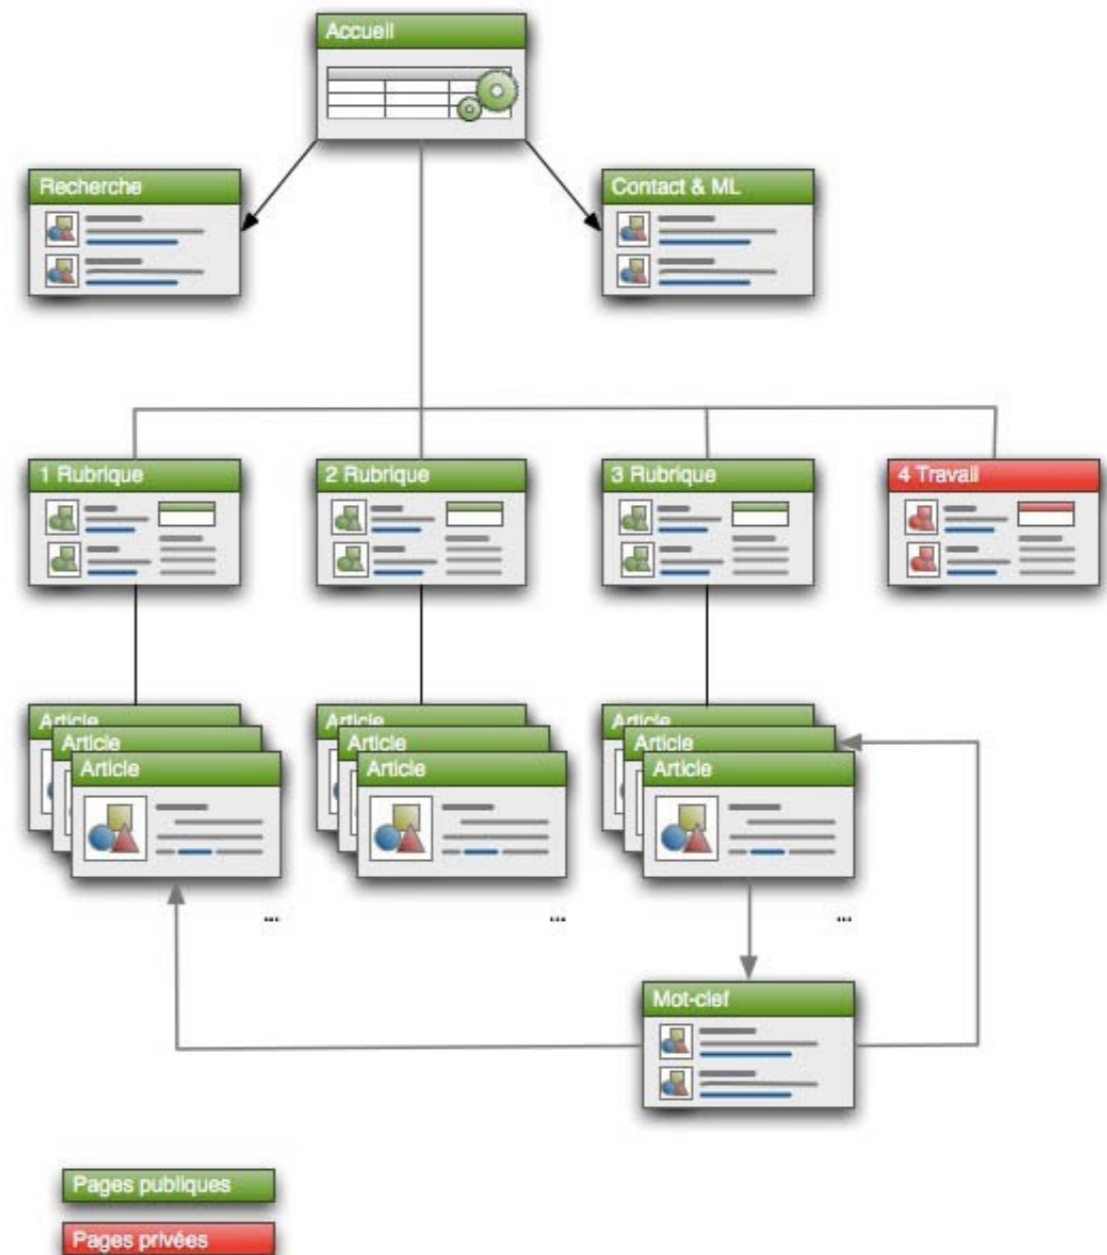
Accueil

Recherche

Contact & ML

1 Rubrique

2 Rubrique

3 Rubrique

4 Travail

Article
Article
Article

Article
Article
Article

Article
Article
Article

...

...

...

Mot-clef

Pages publiques

Pages privées